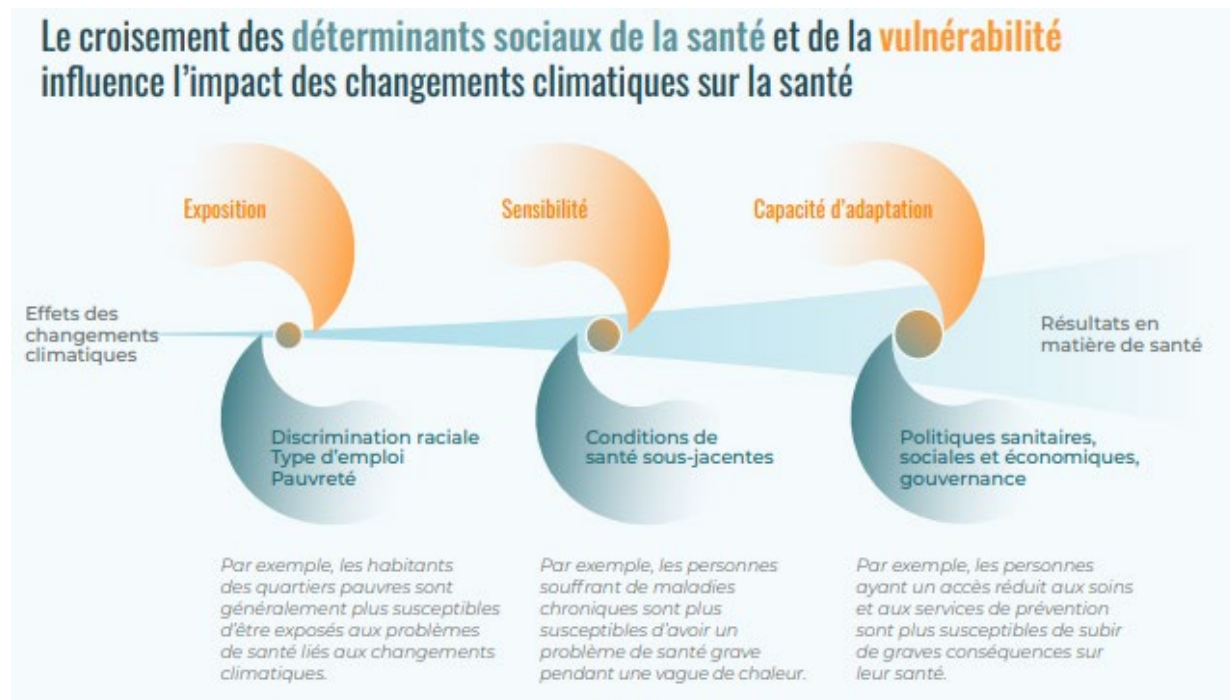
Le croisement des déterminants sociaux de la santé et de la vulnérabilité influence l'impact des changements climatiques sur la santé

Exposition

Sensibilité

Capacité d'adaptation

Effets des changements climatiques

Résultats en matière de santé

Discrimination raciale
Type d'emploi
Pauvreté

Conditions de santé sous-jacentes

Politiques sanitaires, sociales et économiques, gouvernance

Par exemple, les habitants des quartiers pauvres sont généralement plus susceptibles d'être exposés aux problèmes de santé liés aux changements climatiques.

Par exemple, les personnes souffrant de maladies chroniques sont plus susceptibles d'avoir un problème de santé grave pendant une vague de chaleur.

Par exemple, les personnes ayant un accès réduit aux soins et aux services de prévention sont plus susceptibles de subir de graves conséquences sur leur santé.